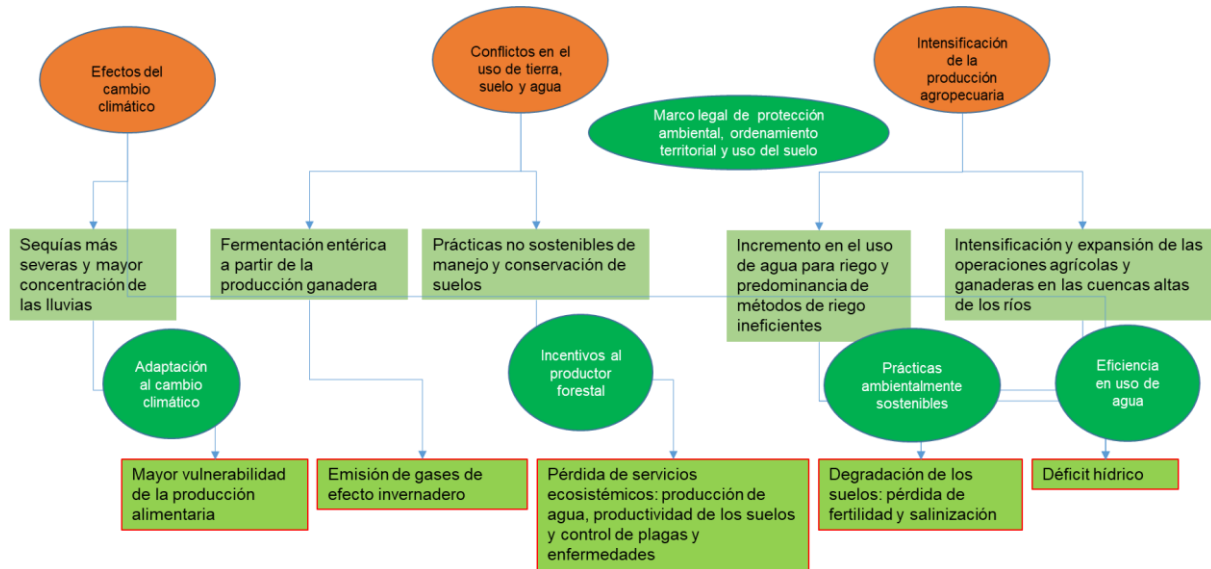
Efectos del cambio climático

Conflictos en el uso de tierra, suelo y agua

Intensificación de la producción agropecuaria

Marco legal de protección ambiental, ordenamiento territorial y uso del suelo

Sequías más severas y mayor concentración de las lluvias

Fermentación entérica a partir de la producción ganadera

Prácticas no sostenibles de manejo y conservación de suelos

Incremento en el uso de agua para riego y predominancia de métodos de riego ineficientes

Intensificación y expansión de las operaciones agrícolas y ganaderas en las cuencas altas de los ríos

Adaptación al cambio climático

Incentivos al productor forestal

Prácticas ambientalmente sostenibles

Eficiencia en uso de agua

Mayor vulnerabilidad de la producción alimentaria

Emisión de gases de efecto invernadero

Pérdida de servicios ecosistémicos: producción de agua, productividad de los suelos y control de plagas y enfermedades

Degradación de los suelos: pérdida de fertilidad y salinización

Déficit hídrico